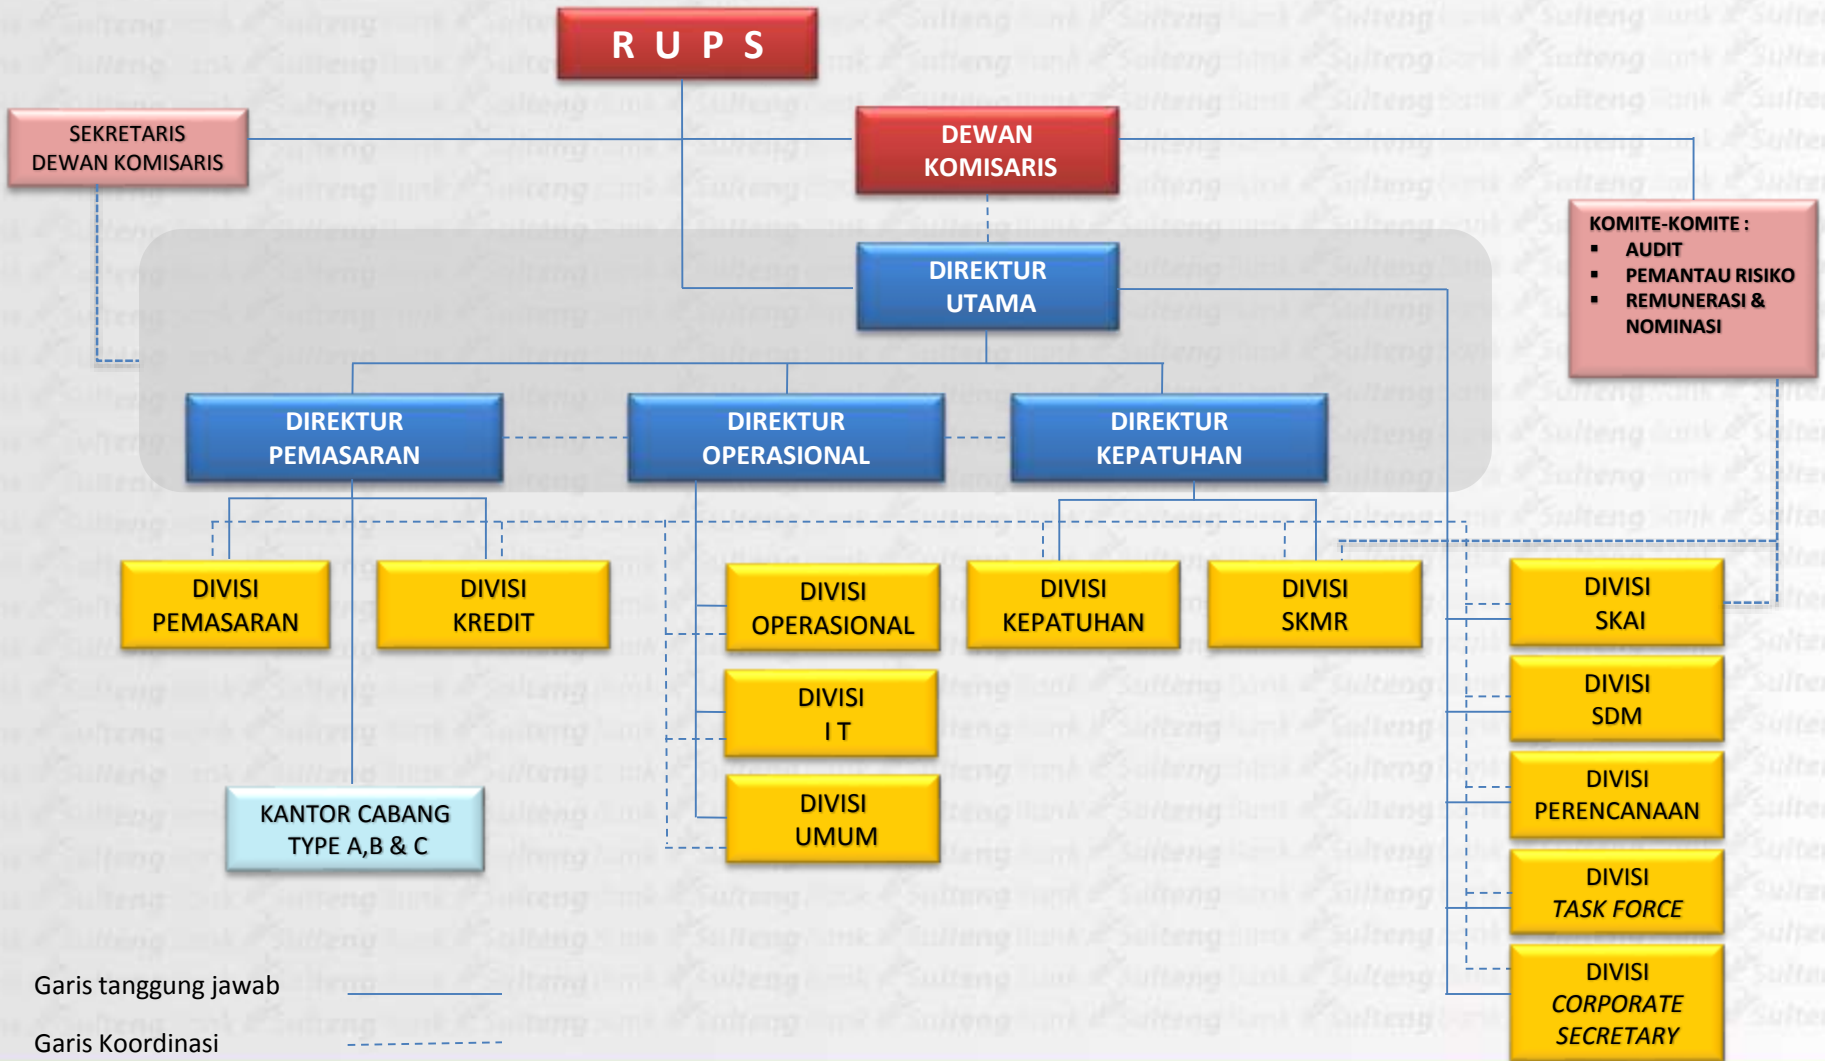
R U P S

SEKRETARIS DEWAN KOMISARIS

DEWAN KOMISARIS

KOMITE-KOMITE :
- AUDIT
- PEMANTAU RISIKO
- REMUNERASI & NOMINASI

DIREKTUR UTAMA

DIREKTUR PEMASARAN

DIREKTUR OPERASIONAL

DIREKTUR KEPATUHAN

DIVISI PEMASARAN

DIVISI KREDIT

DIVISI OPERASIONAL

DIVISI KEPATUHAN

DIVISI SKMR

DIVISI SKAI

DIVISI I T

DIVISI SDM

DIVISI UMUM

DIVISI PERENCANAAN

KANTOR CABANG TYPE A,B & C

DIVISI *TASK FORCE*

DIVISI *CORPORATE SECRETARY*

Garis tanggung jawab

Garis Koordinasi